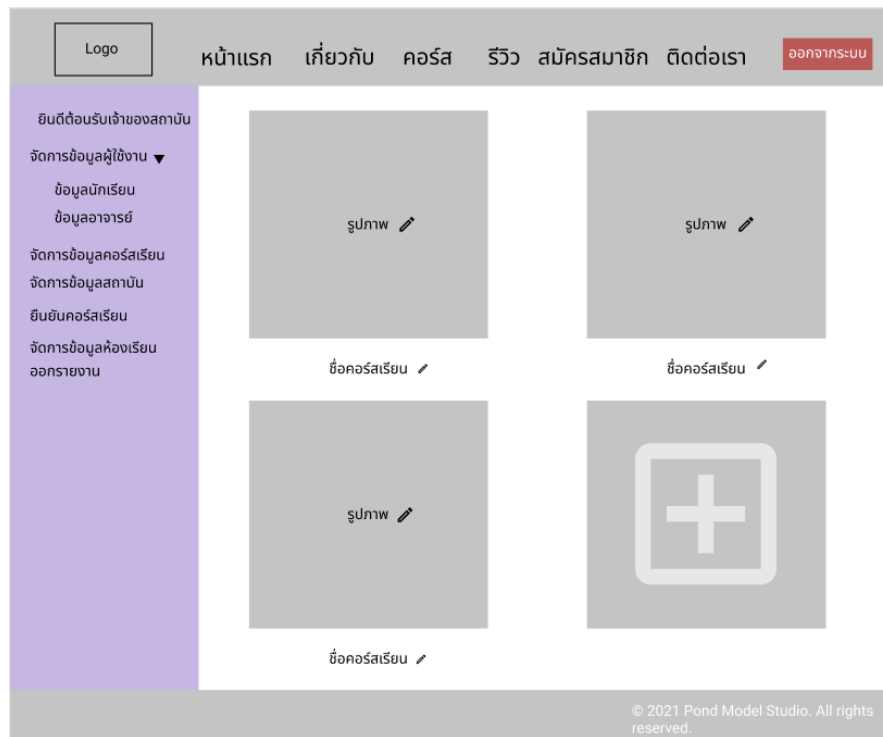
Logo

หน้าแรก เกี่ยวกับ คอร์ส รีวิว สมัครสมาชิก ติดต่อเรา

ออกจากระบบ

ยินดีต้อนรับเจ้าของสถาบัน

จัดการข้อมูลผู้ใช้งาน ▼

ข้อมูลนักเรียน

ข้อมูลอาจารย์

จัดการข้อมูลคอร์สเรียน

จัดการข้อมูลสถาบัน

ยืนยันคอร์สเรียน

จัดการข้อมูลห้องเรียน

ออกรายงาน

รูปภาพ

ชื่อคอร์สเรียน

รูปภาพ

ชื่อคอร์สเรียน

รูปภาพ

ชื่อคอร์สเรียน

© 2021 Pond Model Studio. All rights reserved.